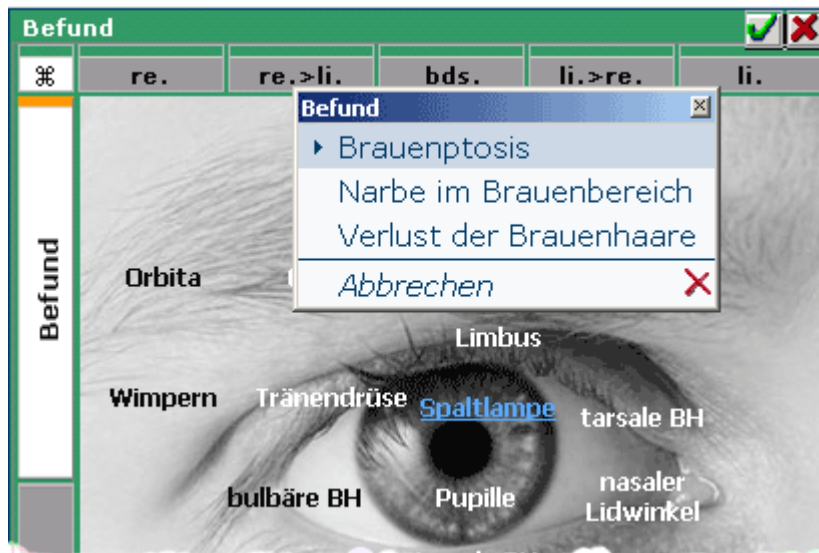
Befund

⌘

re.

re.>li.

bds.

li.>re.

li.

Befund

Befund

Brauenptosis

Narbe im Brauenbereich

Verlust der Brauenhaare

Abbrechen

Orbita

Limbus

Wimpern

Tränendrüse

Spaltlampe

tarsale BH

bulbäre BH

Pupille

nasaler Lidwinkel